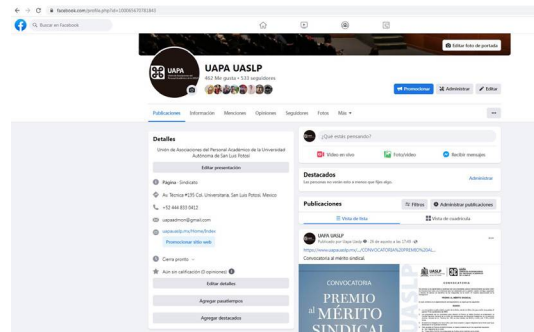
facebook.com/profile.php?id=100064307781845

Buscar en Facebook

Editar foto de portada

UAPA UASLP

462 Me gusta • 533 seguidores

Promocionar

Administrar

Editar

Publicaciones Información Menciones Opiniones Seguidores Fotos Más

Detalles

Unión de Asociaciones del Personal Académico de la Universidad Autónoma de San Luis Potosí

Editar presentación

Página · Sindicato

Av. Técnico #125 Col. Universitaria, San Luis Potosí, Mexico

+52 444 833 0412

uapaadmon@gmail.com

uapa.uaslp.mx/Home/Index

Promocionar sitio web

Cierra pronto

Aún sin calificación (0 opiniones)

Editar detalles

Agregar pasatiempos

Agregar destacados

¿Qué estás pensando?

Video en vivo

Foto/video

Recibir mensajes

Destacados

Las personas no verán esto a menos que fijes algo.

Administrar

Publicaciones

Filtros

Administrar publicaciones

Vista de lista

Vista de cuadrícula

UAPA UASLP

Publicado por Hope Sealy · 28 de agosto a las 17:48

https://www.uapa.uaslp.mx/.../CONVOCATORIA%20PREMIO%20AL...

Convocatoria al mérito sindical.

CONVOCATORIA

PREMIO al MÉRITO SINDICAL

UASLP

UASLP

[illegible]